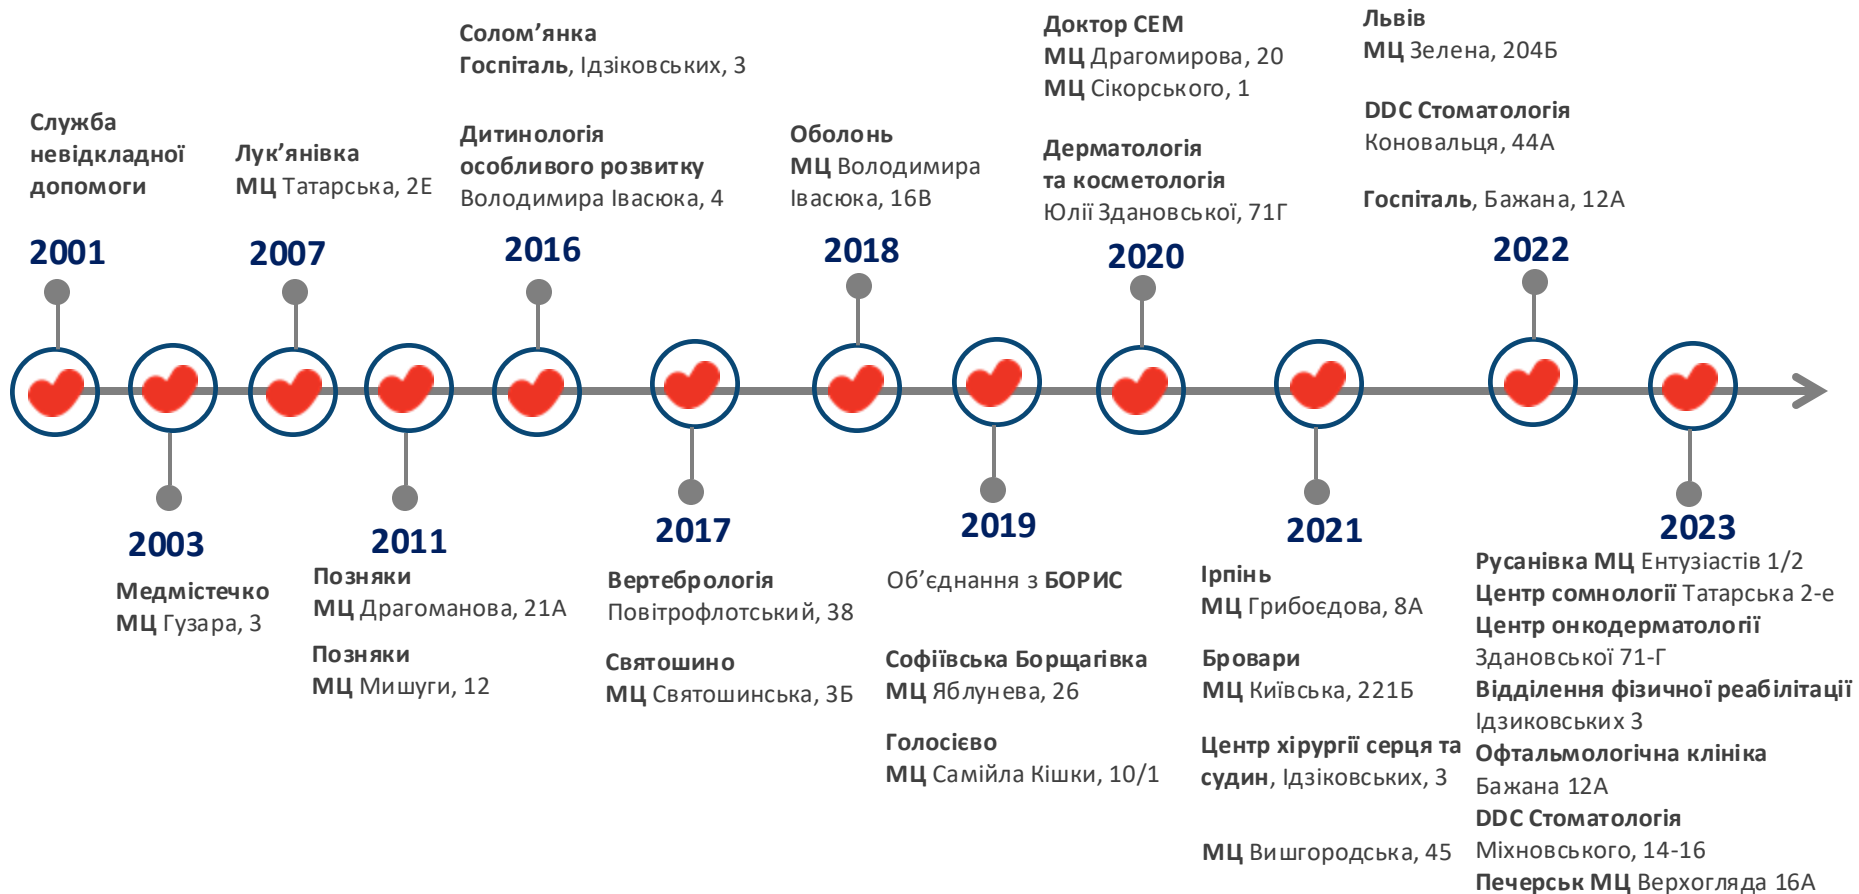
Служба невідкладної допомоги

2001

2003

Медмістечко
МЦ Гузара, 3

Лук'янівка
МЦ Татарська, 2Е

2007

2011

Позняки
МЦ Драгоманова, 21А

Позняки
МЦ Мишуги, 12

Солом'янка
Госпіталь, Ідзіковських, 3

Дитинологія особливого розвитку
Володимира Івасюка, 4

2016

2017

Вертебрологія
Повітрофлотський, 38

Святошино
МЦ Святошинська, 3Б

Оболонь
МЦ Володимира Івасюка, 16В

2018

2019

Об'єднання з БОРИС

Софіївська Борщагівка
МЦ Яблунева, 26

Голосієво
МЦ Самійла Кішки, 10/1

Доктор СЕМ
МЦ Драгомирова, 20
МЦ Сікорського, 1

Дерматологія та косметологія
Юлії Здановської, 71Г

2020

2021

Ірпінь
МЦ Грибоєдова, 8А

Бровари
МЦ Київська, 221Б

Центр хірургії серця та судин, Ідзіковських, 3

МЦ Вишгородська, 45

Львів
МЦ Зелена, 204Б

DDC Стоматологія
Коновальця, 44А

Госпіталь, Бажана, 12А

2022

2023

Русанівка МЦ Ентузіастів 1/2
Центр сомнології Татарська 2-е
Центр онкодерматології Здановської 71-Г
Відділення фізичної реабілітації Ідзиковських 3
Офтальмологічна клініка Бажана 12А
DDC Стоматологія Міхновського, 14-16
Печерськ МЦ Верхогляда 16А